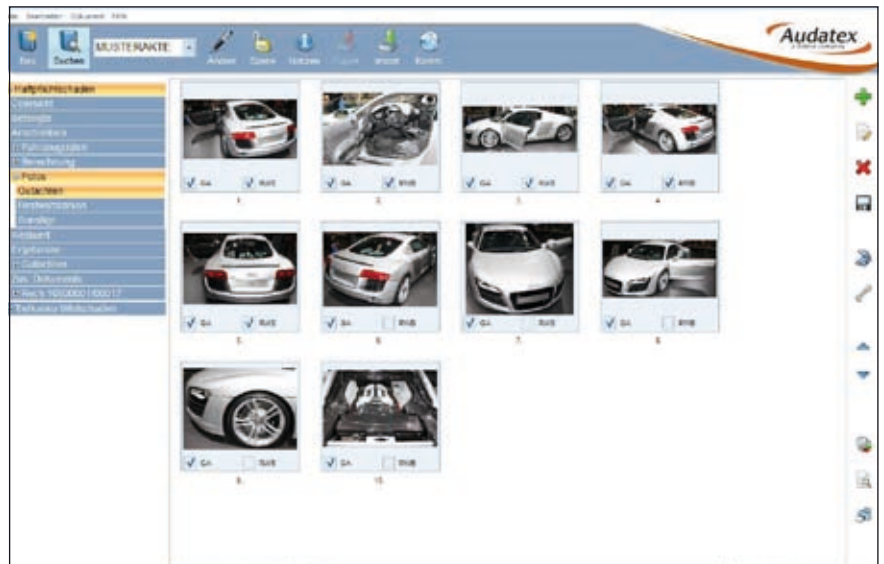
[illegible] Bearbeiten Dokument Hilfe

Neu Suchen MUSTERAKTE Ablegen Öffnen Notizen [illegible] Import Extern

Audatex
a Solera Company

Haftpflichtschaden
Übersicht
Beteiligte
Anschriften
Fahrzeugdaten
Besichtigung
Fotos
Gutachten
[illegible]
Sonstige
Kalkulation
Ergebnisse
Collection
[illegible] Dokumente
Rech. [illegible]
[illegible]

GA BVB
1
GA BVB
2
GA BVB
3
GA BVB
4
GA BVB
5
GA BVB
6
GA BVB
7
GA BVB
8
GA BVB
9
GA BVB
10